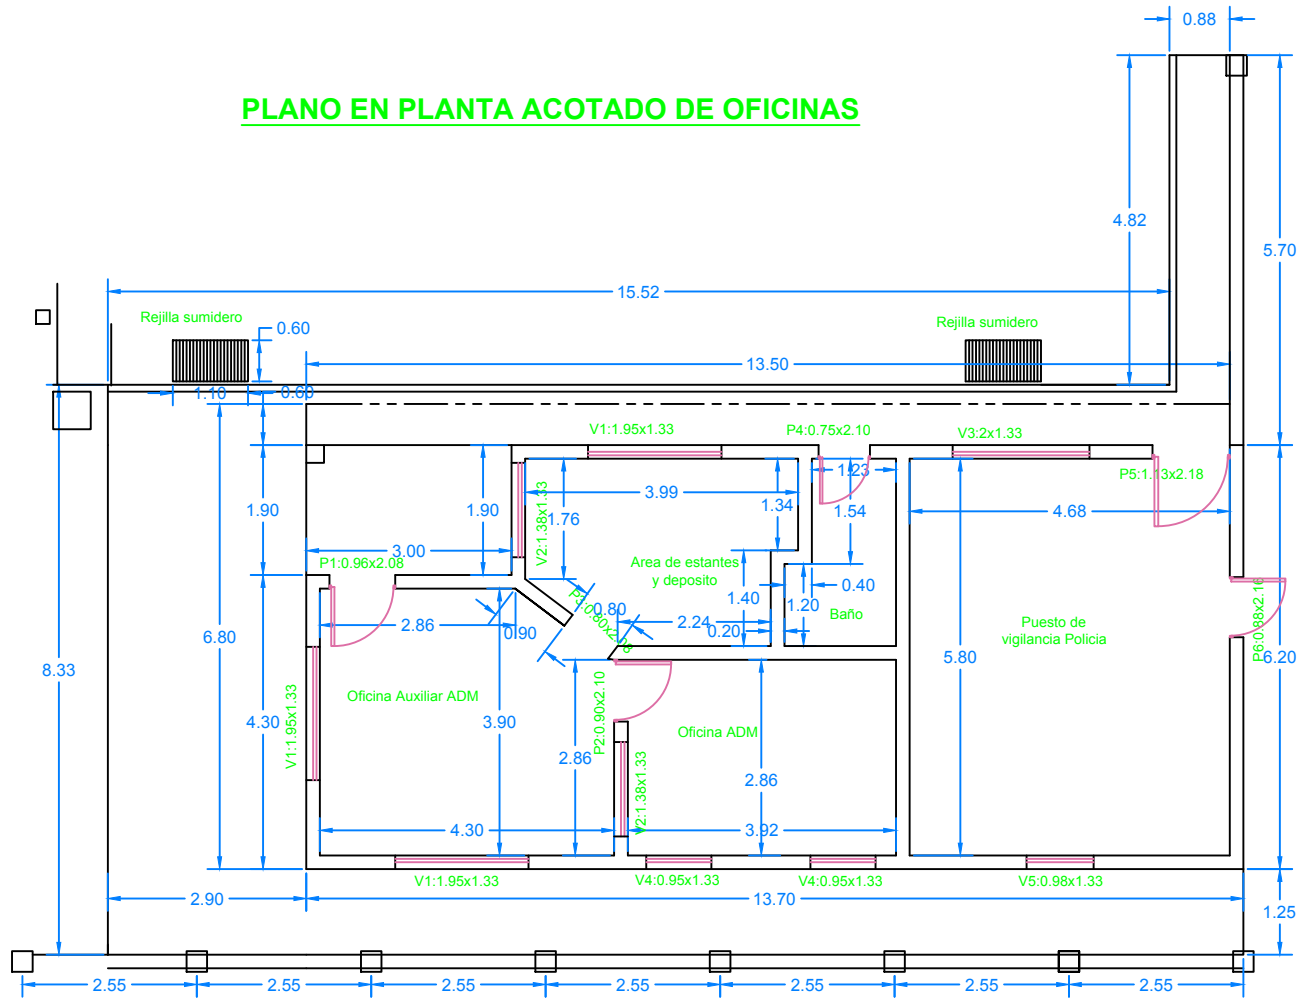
0.88

PLANO EN PLANTA ACOTADO DE OFICINAS

4.82

5.70

15.52

Rejilla sumidero

0.60

Rejilla sumidero

13.50

1.10

0.60

V1:1.95x1.33

P4:0.75x2.10

V3:2x1.33

1.23

P5:1.13x2.18

3.99

1.34

1.90

1.90

V2:1.38x1.33

1.76

1.54

4.68

3.00

P1:0.96x2.08

Area de estantes y deposito

0.40

P3:0.80x2.10

0.80

1.40

1.20

8.33

6.80

2.86

0.90

2.24

0.20

Baño

Puesto de vigilancia Policia

P6:0.98x2.18

6.20

5.80

P2:0.90x2.10

Oficina Auxiliar ADM

4.30

V1:1.95x1.33

3.90

Oficina ADM

2.86

V2:1.38x1.33

2.86

4.30

3.92

V1:1.95x1.33

V4:0.95x1.33

V4:0.95x1.33

V5:0.98x1.33

2.90

13.70

1.25

2.55

2.55

2.55

2.55

2.55

2.55

2.55